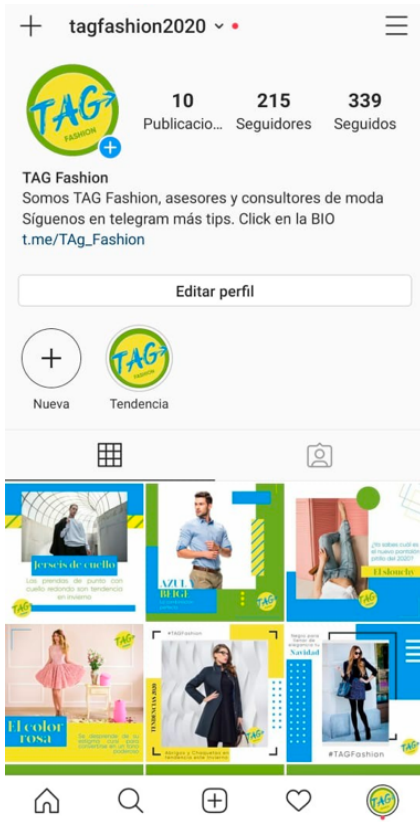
+ tagfashion2020

TAG FASHION

10 Publicacio...
215 Seguidores
339 Seguidos

TAG Fashion
Somos TAG Fashion, asesores y consultores de moda
Síguenos en telegram más tips. Click en la BIO
t.me/TAg_Fashion

Editar perfil

+ Nueva
TAG FASHION Tendencia

Jerseis de cuello
Los prendas de punto con cuello redondo son tendencia en invierno
TAG

AZUL BEIGE
TAG

¿Ya sabes cuál es el nuevo pantalón pitillo del 2020?
El slouchy
TAG

TAG
El color rosa
Se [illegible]

#TAGFashion
TENDENCIAS 2020
Abrigos y Chaquetas en tendencia este invierno
TAG

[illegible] Navidad
#TAGFashion
TAG